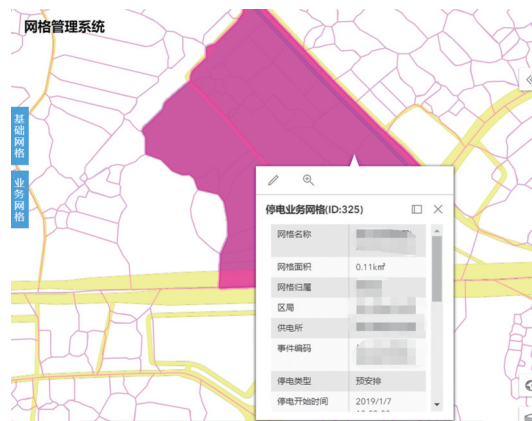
网格管理系统

基础网格

业务网格

停电业务网格(ID:325)

| 网格名称 | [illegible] |
|---|---|
| 网格面积 | 0.11km² |
| 网格归属 | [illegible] |
| 区局 | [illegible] |
| 供电所 | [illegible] |
| 事件编码 | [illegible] |
| 停电类型 | 预安排 |
| 停电开始时间 | 2019/1/7 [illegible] |